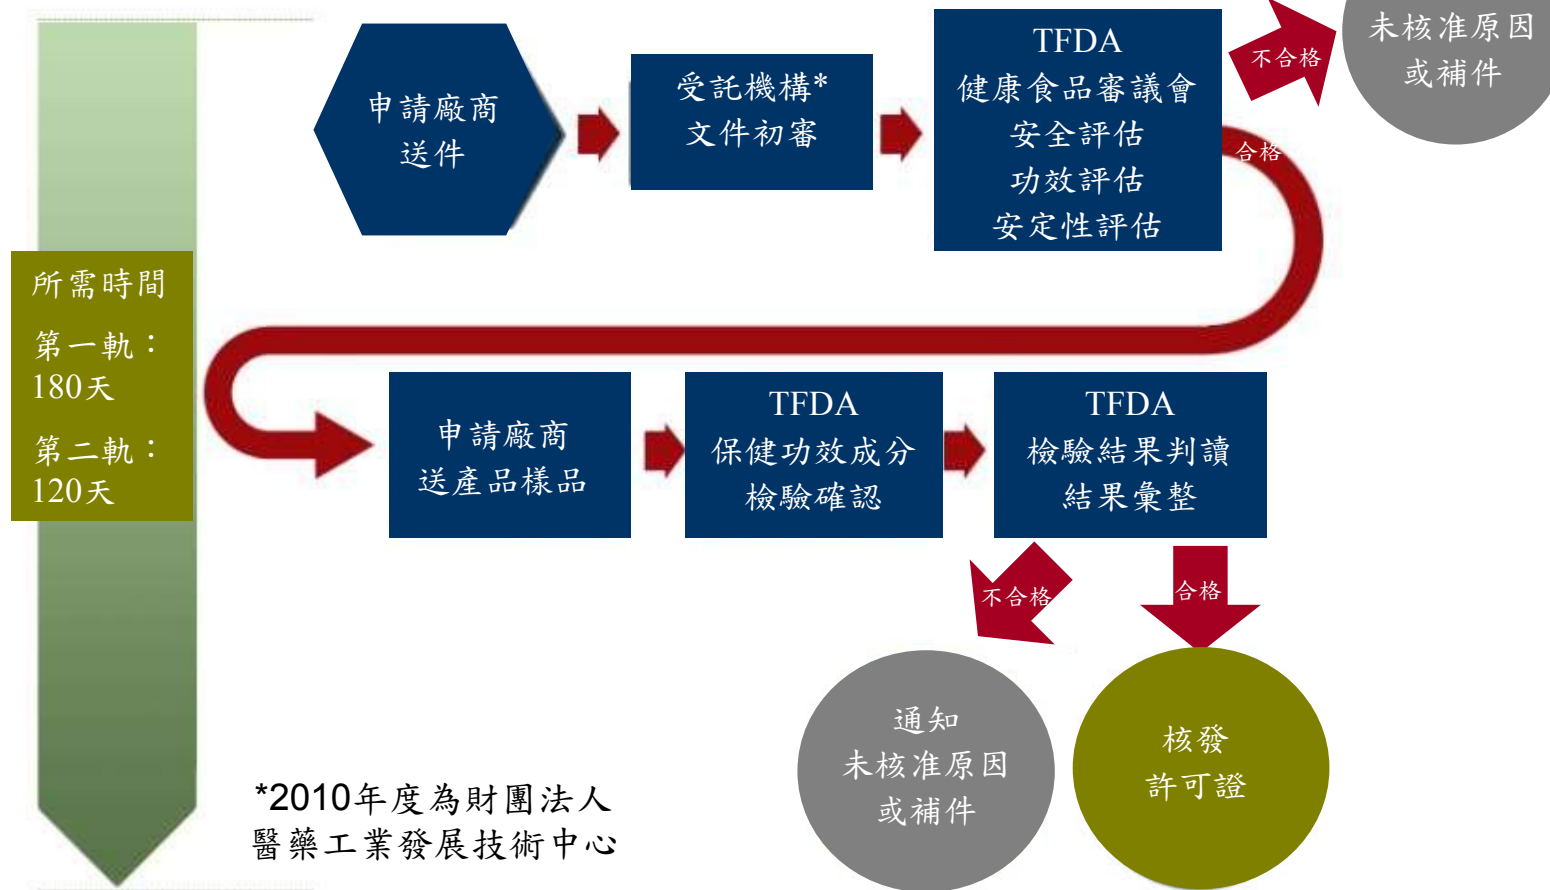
所需時間

第一軌：180天

第二軌：120天

申請廠商送件

受託機構*文件初審

TFDA
健康食品審議會
安全評估
功效評估
安定性評估

不合格

未核准原因或補件

合格

申請廠商送產品樣品

TFDA
保健功效成分
檢驗確認

TFDA
檢驗結果判讀
結果彙整

不合格

合格

通知
未核准原因
或補件

核發
許可證

*2010年度為財團法人醫藥工業發展技術中心